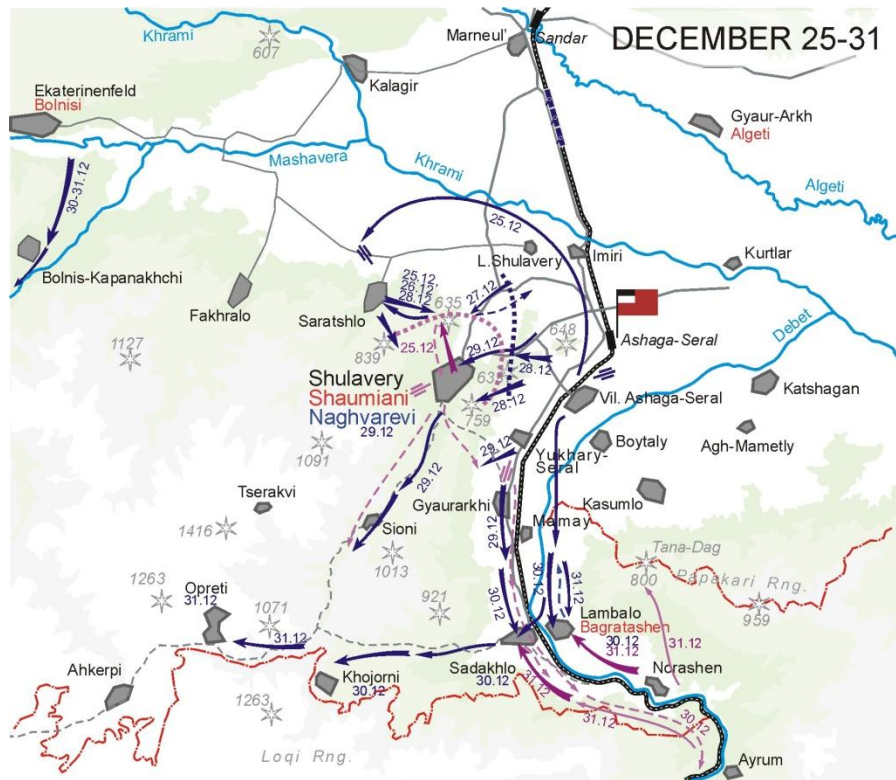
DECEMBER 25-31

Khrami
607
Marneul'
Sandar
Kalagir
Ekaterinenfeld
Bolnisi
Gyaur-Arkh
Algeti
Mashavera
Khrami
Algeti
30-31.12
25.12
Imiri
Kurtlar
Bolnis-Kapanakhchi
L.Shulavery
25.12
26.12
28.12
27.12
Fakhralo
Saratshlo
635
648
1127
Ashaga-Seral
Debet
839
25.12
29.12
28.12
Shulavery
Shaumiani
Naghvarevi
29.12
63
28.12
759
Vil. Ashaga-Seral
Katshagan
Boytaly
Agh-Mametly
1091
29.12
Yukhary-Seral
Tserakvi
29.12
Gyaurarkhi
Kasumlo
1416
Sioni
Mamay
1013
29.12
Tana-Dag
800
Papakari Rng.
1263
Opreti
31.12
921
30.12
31.12
959
1071
31.12
30.12
Lambalo
Bagratashen
30.12
31.12
31.12
Ahkerpi
Khojorni
30.12
Sadakhlo
30.12
Ncrashen
1263
31.12
31.12
30.12
Loqi Rng.
Ayrum